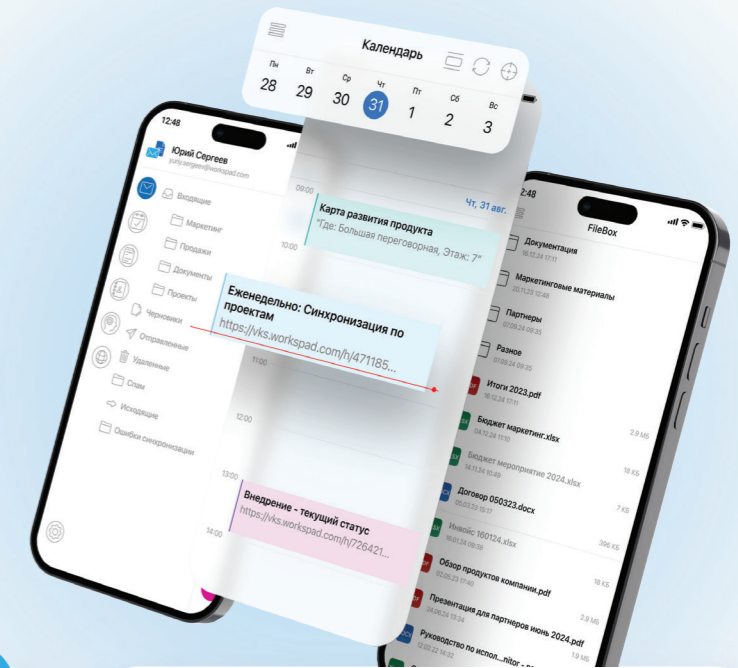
Календарь

Пн 28
Вт 29
Ср 30
Чт 31
Пт 1
Сб 2
Вс 3

12:48
Юрий Сергеев
yuriy.sergeev@workspad.com

Входящие
Маркетинг
Продажи
Документы
Проекты
Черновики
Отправленные
Удаленные
Спам
Исходящие
Ошибки синхронизации

Чт, 31 авг.
09:00
Карта развития продукта
"Где: Большая переговорная, Этаж: 7"
10:00
Еженедельно: Синхронизация по проектам
https://vks.workspad.com/h/471185...
11:00
12:00
13:00
Внедрение - текущий статус
https://vks.workspad.com/h/726421...
14:00

12:48
FileBox
Документация
16.12.24 17:11
Маркетинговые материалы
20.11.23 12:48
Партнеры
07.09.24 09:25
Разное
07.09.24 09:25
Итоги 2023.pdf
16.12.24 17:11
Бюджет маркетинг.xlsx
14.12.24 11:10
2.9 МБ
Бюджет мероприятие 2024.xlsx
14.11.24 10:49
18 КБ
Договор 050323.docx
05.03.23 15:17
7 КБ
Инвойс 160124.xlsx
16.01.24 09:36
396 КБ
Обзор продуктов компании.pdf
02.03.23 17:40
18 КБ
Презентация для партнеров июнь 2024.pdf
24.06.24 12:13
2.9 МБ
Руководство по испол...nitor.pdf
12.02.22 14:32
1.9 МБ